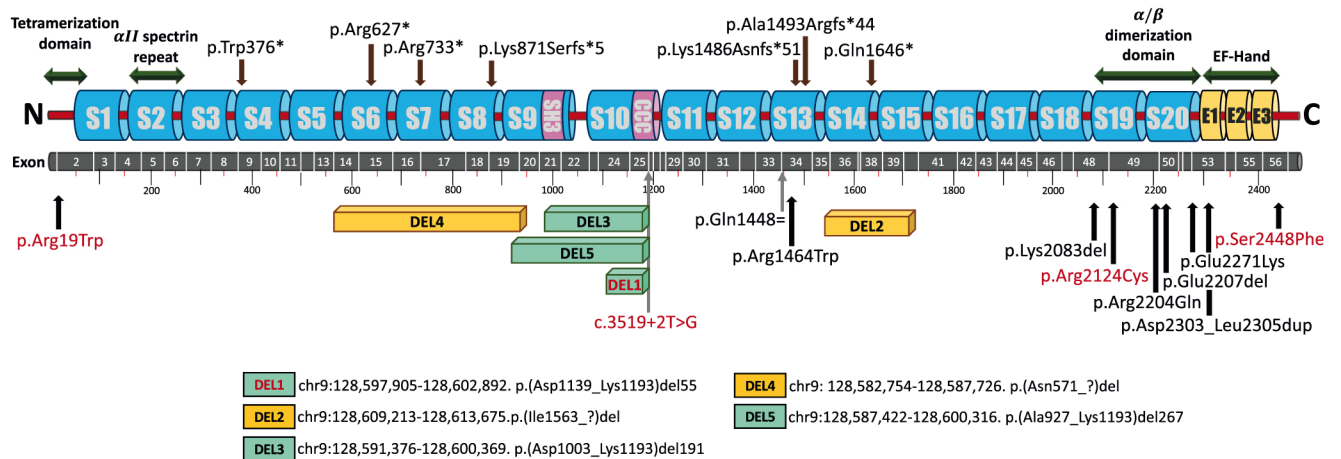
Tetramerization domain

$\alpha II$ spectrin repeat

p.Trp376*

p.Arg627*

p.Arg733*

p.Lys871Serfs*5

p.Ala1493Argfs*44

p.Lys1486Asnfs*51

p.Gln1646*

$\alpha/\beta$ dimerization domain

EF-Hand

N S1 S2 S3 S4 S5 S6 S7 S8 S9 SH3 S10 CCC S11 S12 S13 S14 S15 S16 S17 S18 S19 S20 E1 E2 E3 C

Exon 2 3 4 5 6 7 8 9 10 11 13 14 15 16 17 18 19 20 21 22 24 25 29 30 31 33 34 35 36 38 39 41 42 43 44 45 46 48 49 50 53 55 56

200 400 600 800 1000 1200 1400 1600 1800 2000 2200 2400

p.Arg19Trp

DEL4

DEL3

DEL5

DEL1

c.3519+2T>G

p.Gln1448=

p.Arg1464Trp

DEL2

p.Lys2083del

p.Arg2124Cys

p.Arg2204Gln

p.Glu2207del

p.Glu2271Lys

p.Ser2448Phe

p.Asp2303_Leu2305dup

DEL1 chr9:128,597,905-128,602,892. p.(Asp1139_Lys1193)del55

DEL4 chr9: 128,582,754-128,587,726. p.(Asn571_?)del

DEL2 chr9:128,609,213-128,613,675.p.(Ile1563_?)del

DEL5 chr9:128,587,422-128,600,316. p.(Ala927_Lys1193)del267

DEL3 chr9:128,591,376-128,600,369. p.(Asp1003_Lys1193)del191